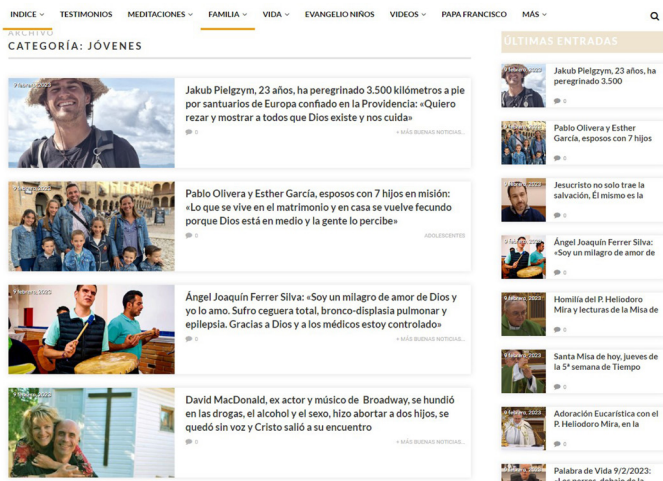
INDICE TESTIMONIOS MEDITACIONES FAMILIA VIDA EVANGELIO NIÑOS VIDEOS PAPA FRANCISCO MÁS

ARCHIVO
CATEGORÍA: JÓVENES

9 febrero, 2023
Jakub Pielgzym, 23 años, ha peregrinado 3.500 kilómetros a pie por santuarios de Europa confiado en la Providencia: «Quiero rezar y mostrar a todos que Dios existe y nos cuida»
0
+ MÁS BUENAS NOTICIAS...

9 febrero, 2023
Pablo Olivera y Esther García, esposos con 7 hijos en misión: «Lo que se vive en el matrimonio y en casa se vuelve fecundo porque Dios está en medio y la gente lo percibe»
0
ADOLESCENTES

9 febrero, 2023
Ángel Joaquín Ferrer Silva: «Soy un milagro de amor de Dios y yo lo amo. Sufro ceguera total, bronco-displasia pulmonar y epilepsia. Gracias a Dios y a los médicos estoy controlado»
0
+ MÁS BUENAS NOTICIAS...

9 febrero, 2023
David MacDonald, ex actor y músico de Broadway, se hundió en las drogas, el alcohol y el sexo, hizo abortar a dos hijos, se quedó sin voz y Cristo salió a su encuentro
0
+ MÁS BUENAS NOTICIAS...

ÚLTIMAS ENTRADAS

9 febrero, 2023
Jakub Pielgzym, 23 años, ha peregrinado 3.500
0

Pablo Olivera y Esther García, esposos con 7 hijos
0

9 febrero, 2023
Jesucristo no solo trae la salvación, Él mismo es la
0

9 febrero, 2023
Ángel Joaquín Ferrer Silva: «Soy un milagro de amor de
0

9 febrero, 2023
Homilía del P. Heliodoro Mira y lecturas de la Misa de
0

9 febrero, 2023
Santa Misa de hoy, jueves de la 5ª semana de Tiempo
0

9 febrero, 2023
Adoración Eucarística con el P. Heliodoro Mira, en la
0

Palabra de Vida 9/2/2023:
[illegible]